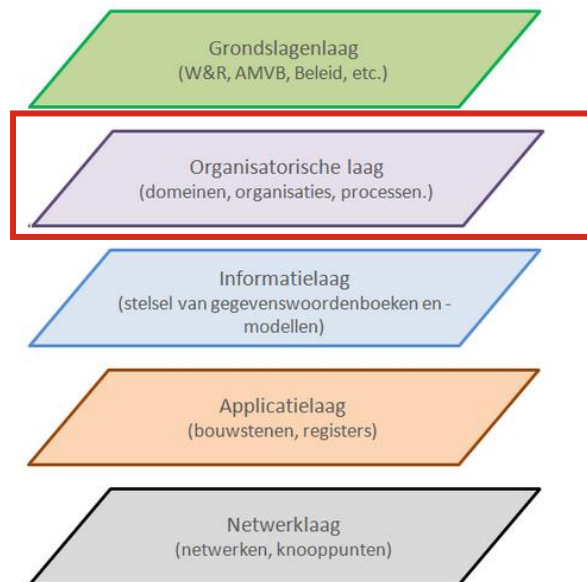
Grondslagenlaag
(W&R, AMVB, Beleid, etc.)

Organisatorische laag
(domeinen, organisaties, processen.)

Informatielaag
(stelsel van gegevenswoordenboeken en - modellen)

Applicatielaag
(bouwstenen, registers)

Netwerklaag
(netwerken, knooppunten)